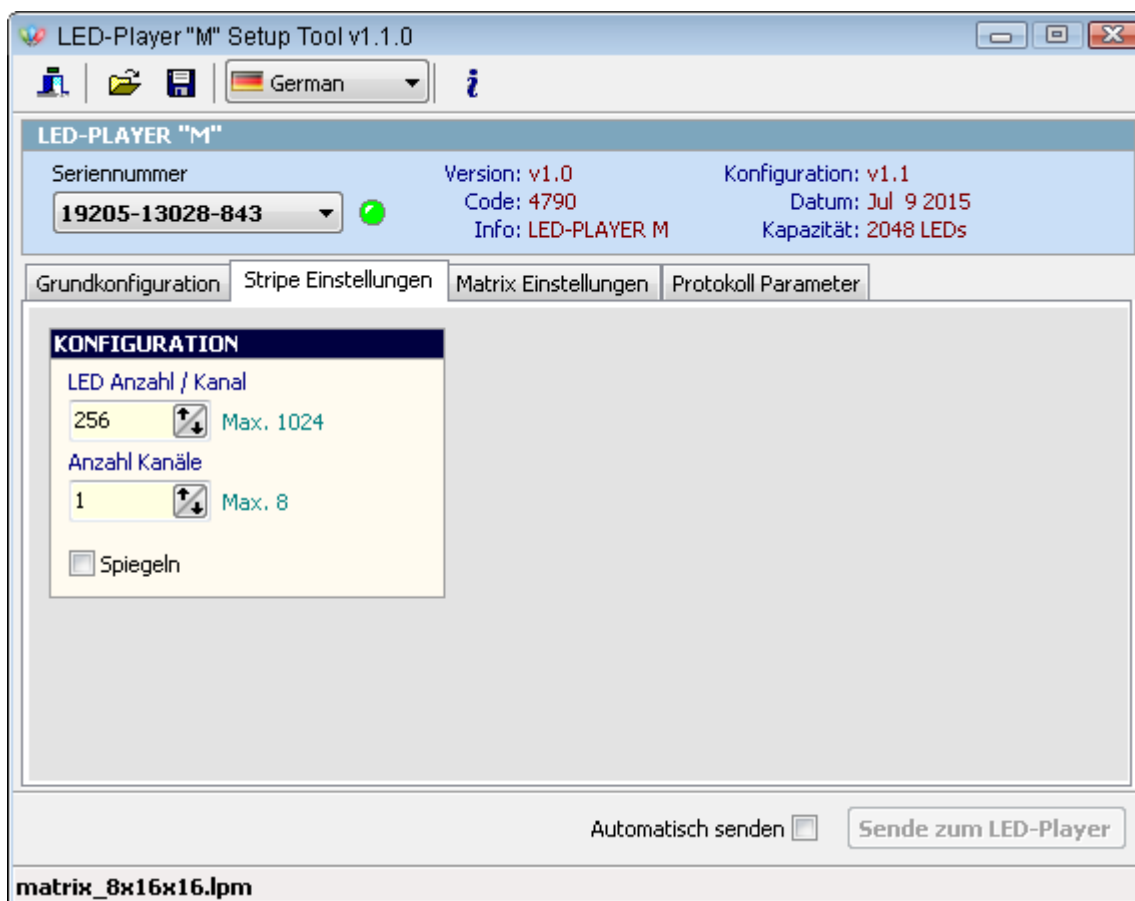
LED-Player "M" Setup Tool v1.1.0

German

i

LED-PLAYER "M"

Seriennummer

19205-13028-843

Version: v1.0
Code: 4790
Info: LED-PLAYER M

Konfiguration: v1.1
Datum: Jul 9 2015
Kapazität: 2048 LEDs

Grundkonfiguration | Stripe Einstellungen | Matrix Einstellungen | Protokoll Parameter

KONFIGURATION

LED Anzahl / Kanal

256 Max. 1024

Anzahl Kanäle

1 Max. 8

Spiegeln

Automatisch senden

Sende zum LED-Player

matrix_8x16x16.lpm